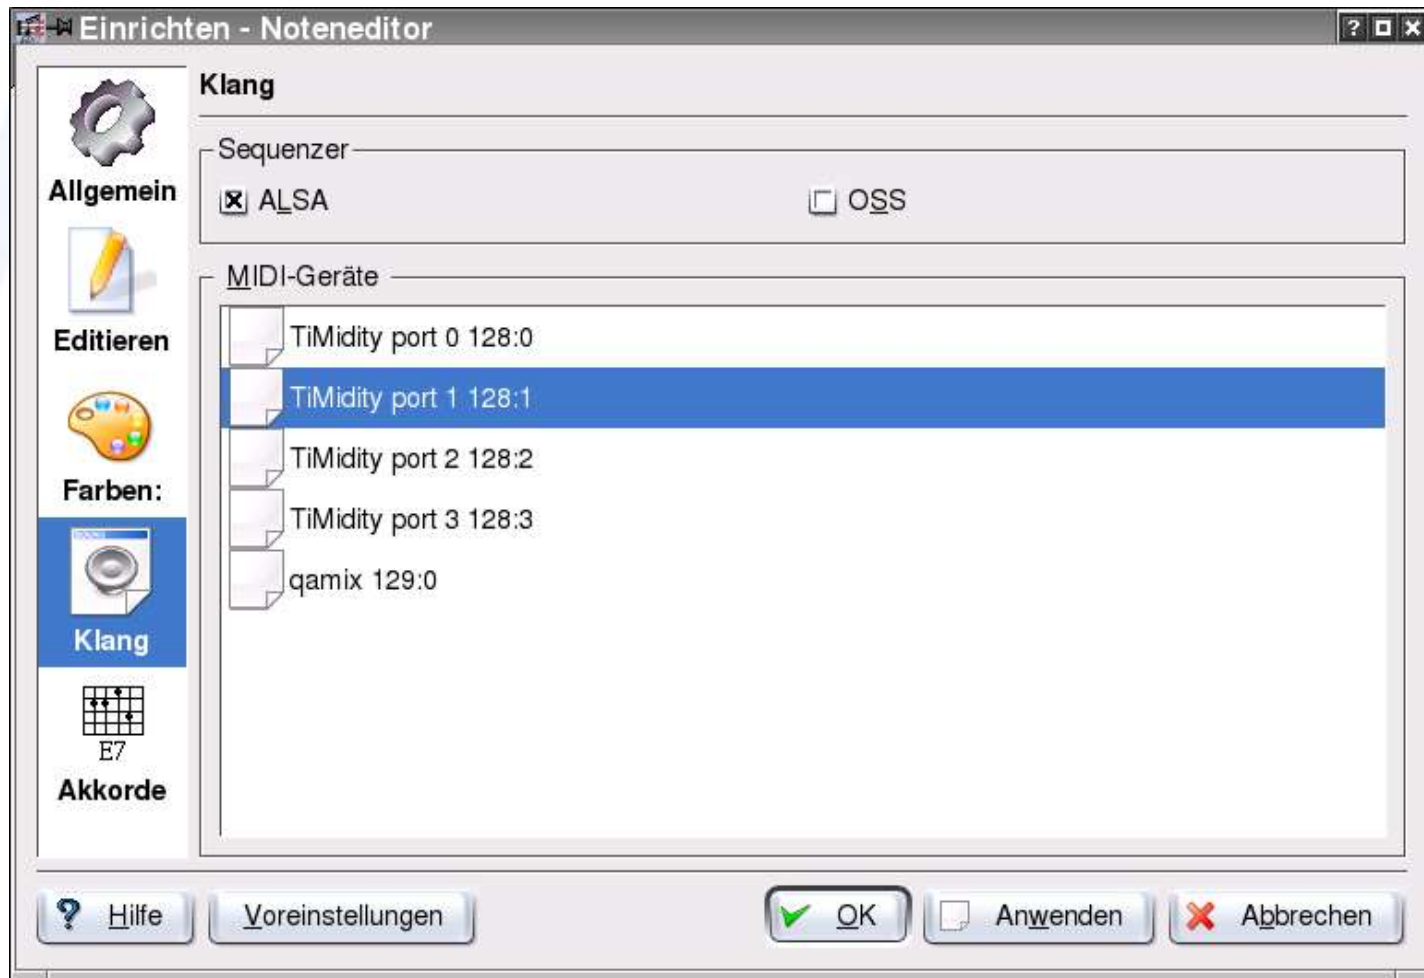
Einrichten - Noteneditor

Allgemein

Editieren

Farben:

Klang

E7
Akkorde

Klang

Sequenzer

ALSA

OSS

MIDI-Geräte

TiMidity port 0 128:0
TiMidity port 1 128:1
TiMidity port 2 128:2
TiMidity port 3 128:3
qamix 129:0

Hilfe
Voreinstellungen
OK
Anwenden
Abbrechen